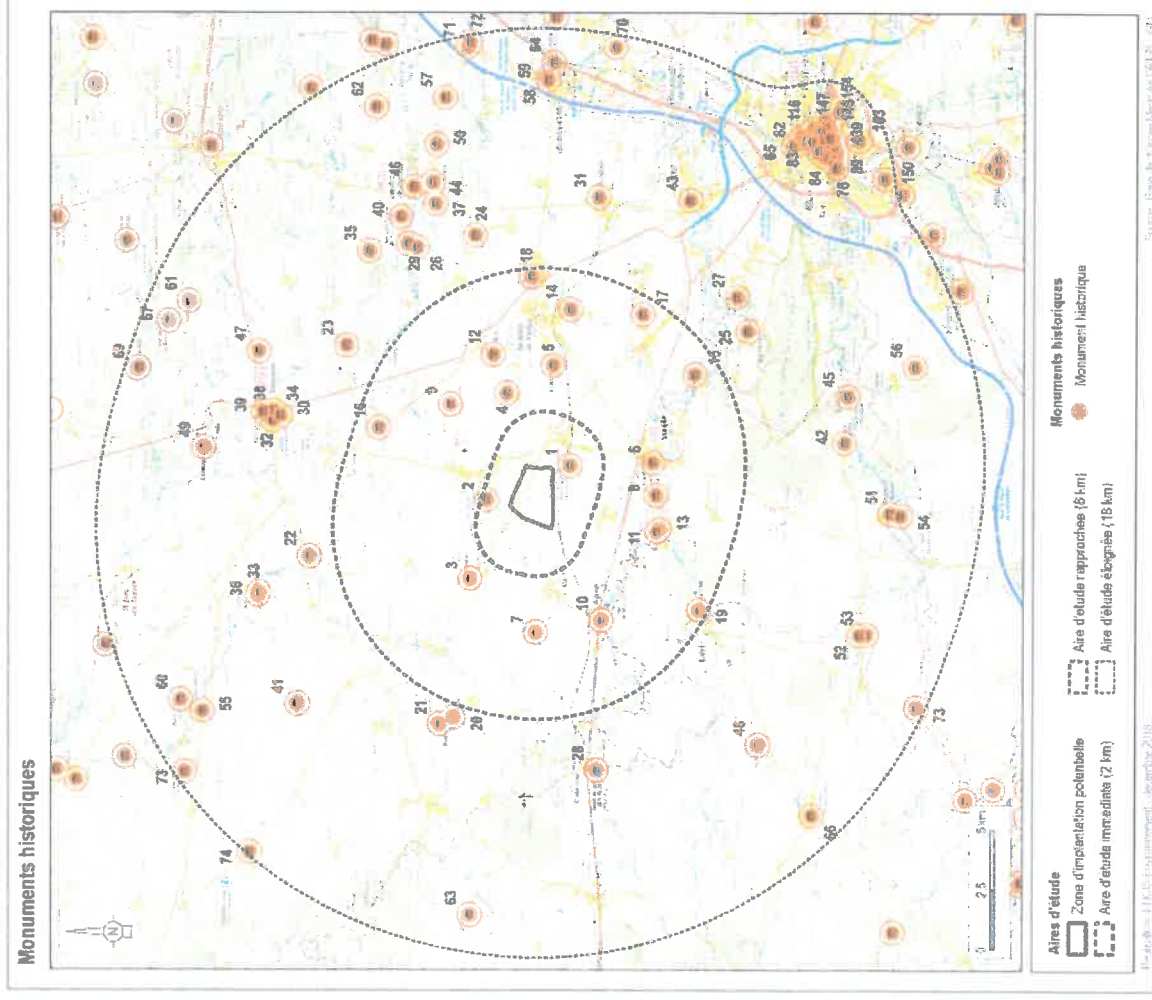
Monuments historiques

Aires d'étude
Zone d'implantation potentielle
Aire d'étude immédiate (2 km)
Aire d'étude rapprochée (6 km)
Aire d'étude éloignée (18 km)

Monuments historiques
Monument historique

0 2,5 5 km

N

1 2 3 4 5 6 7 8 9 10 11 12 13 14 15 16 17 18 19 20 21 22 23 24 25 26 27 28 29 30 31 32 33 34 35 36 37 38 39 40 41 42 43 44 45 46 47 48 49 50 51 52 53 54 55 56 57 58 59 60 61 62 63 64 65 66 67 68 69 70 71 72 73 74 76 82 83 84 85 116 143 147 150 154 163

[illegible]